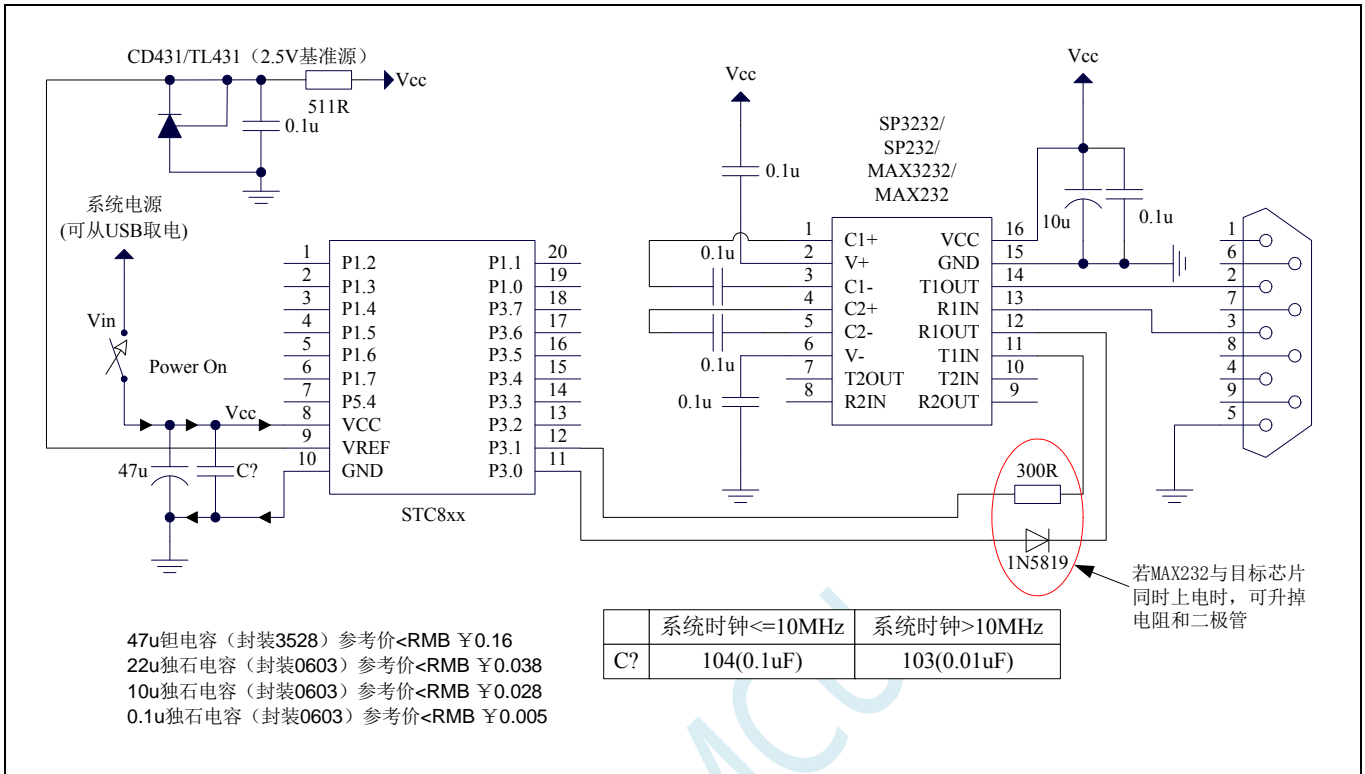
CD431/TL431（2.5V基准源）
511R
Vcc
0.1u
系统电源
(可从USB取电)
Vin
Power On
Vcc
47u
C?

| 1 | P1.2 | P1.1 | 20 |
|---|---|---|---|
| 2 | P1.3 | P1.0 | 19 |
| 3 | P1.4 | P3.7 | 18 |
| 4 | P1.5 | P3.6 | 17 |
| 5 | P1.6 | P3.5 | 16 |
| 6 | P1.7 | P3.4 | 15 |
| 7 | P5.4 | P3.3 | 14 |
| 8 | VCC | P3.2 | 13 |
| 9 | VREF | P3.1 | 12 |
| 10 | GND | P3.0 | 11 |

STC8xx

Vcc
0.1u
SP3232/
SP232/
MAX3232/
MAX232
Vcc
10u
0.1u
0.1u
0.1u
0.1u

| 1 | C1+ | VCC | 16 |
|---|---|---|---|
| 2 | V+ | GND | 15 |
| 3 | C1- | T1OUT | 14 |
| 4 | C2+ | R1IN | 13 |
| 5 | C2- | R1OUT | 12 |
| 6 | V- | T1IN | 11 |
| 7 | T2OUT | T2IN | 10 |
| 8 | R2IN | R2OUT | 9 |

1
6
2
7
3
8
4
9
5
300R
1N5819
若MAX232与目标芯片同时上电时，可升掉电阻和二极管

| | 系统时钟<=10MHz | 系统时钟>10MHz |
|---|---|---|
| C? | 104(0.1uF) | 103(0.01uF) |

47u钽电容（封装3528）参考价<RMB ￥0.16
22u独石电容（封装0603）参考价<RMB ￥0.038
10u独石电容（封装0603）参考价<RMB ￥0.028
0.1u独石电容（封装0603）参考价<RMB ￥0.005